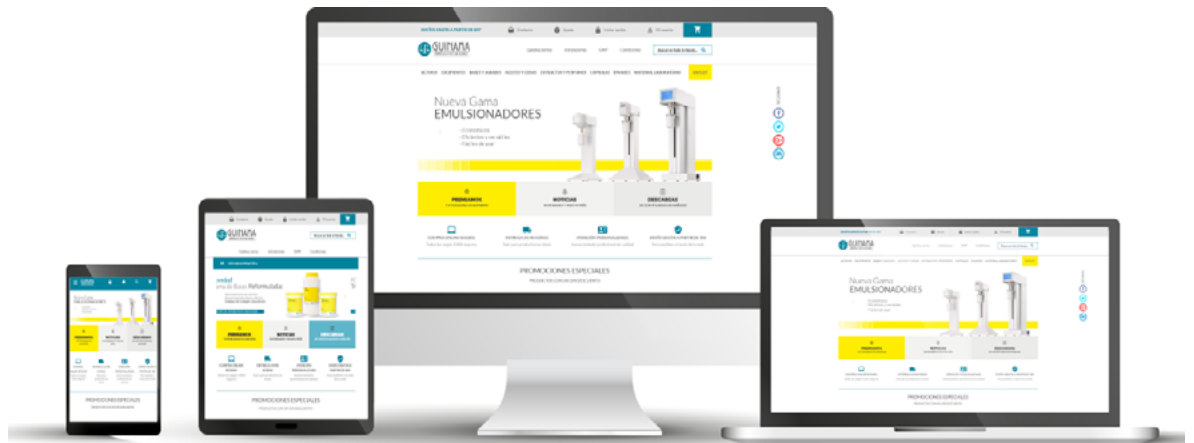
GUINAMA

Nueva Gama
EMULSIONADORES

PREPARADOS

NOTICIAS

DESCARGAS

PROMOCIONES ESPECIALES

GUINAMA

PREPARADOS

NOTICIAS

DESCARGAS

PROMOCIONES ESPECIALES

GUINAMA

Nueva Gama
EMULSIONADORES

PREPARADOS

NOTICIAS

DESCARGAS

PROMOCIONES ESPECIALES

PREPARADOS

NOTICIAS

PROMOCIONES ESPECIALES